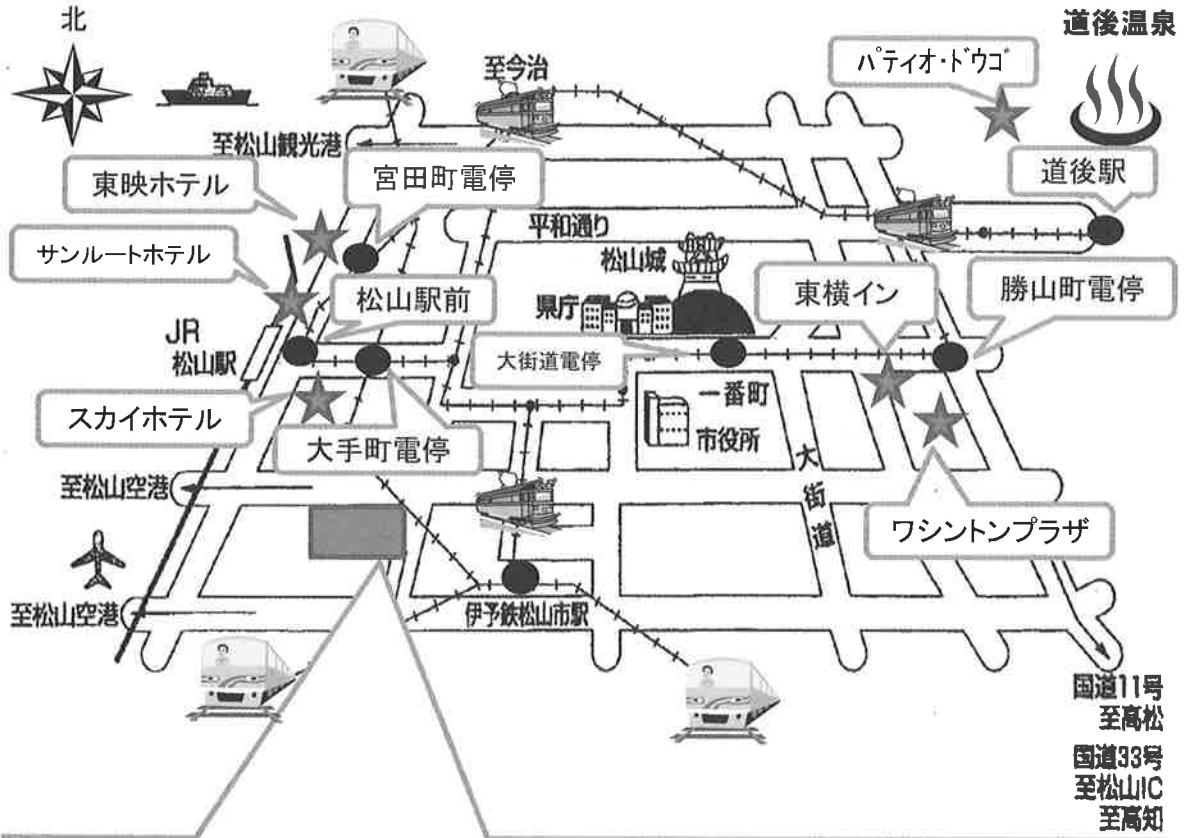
北

道後温泉

至今治

パティオ・ドウゴ

至松山観光港

東映ホテル

宮田町電停

道後駅

平和通り

サンルートホテル

松山城

松山駅前

県庁

東横イン

勝山町電停

JR
松山駅

大街道電停

一番町

スカイホテル

市役所

大手町電停

大街道

至松山空港

ワシントンプラザ

至松山空港

伊予鉄松山市駅

国道11号
至高松

国道33号
至松山IC
至高知